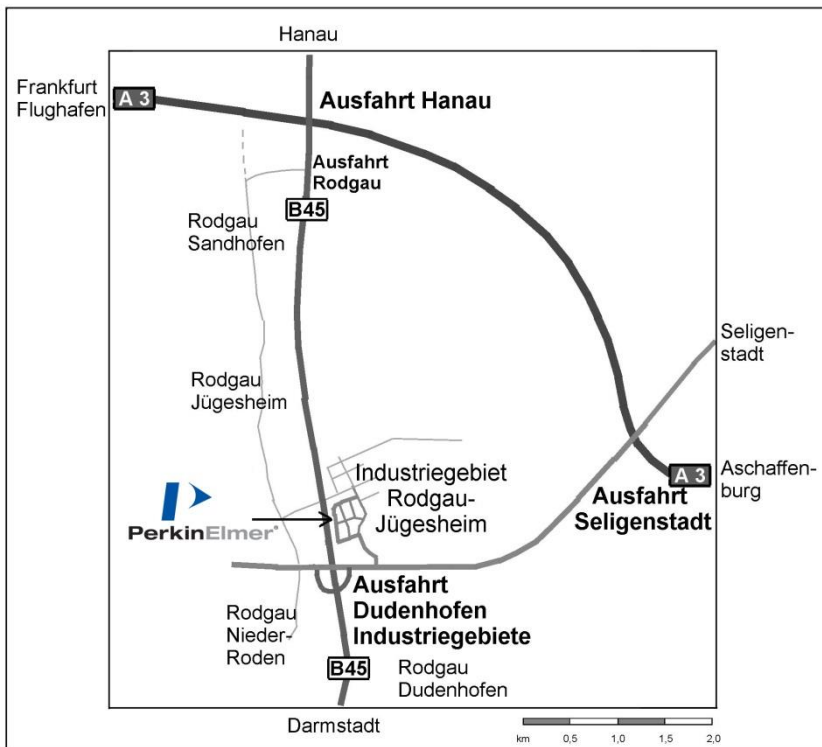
Hanau

Frankfurt Flughafen

A 3

Ausfahrt Hanau

Ausfahrt Rodgau

B45

Rodgau Sandhofen

Seligenstadt

Rodgau Jügesheim

A 3

Aschaffenburg

Industriegebiet Rodgau-Jügesheim

PerkinElmer

Ausfahrt Seligenstadt

Ausfahrt Dudenhofen Industriegebiete

Rodgau Nieder-Roden

B45

Rodgau Dudenhofen

Darmstadt

km 0,5 1,0 1,5 2,0